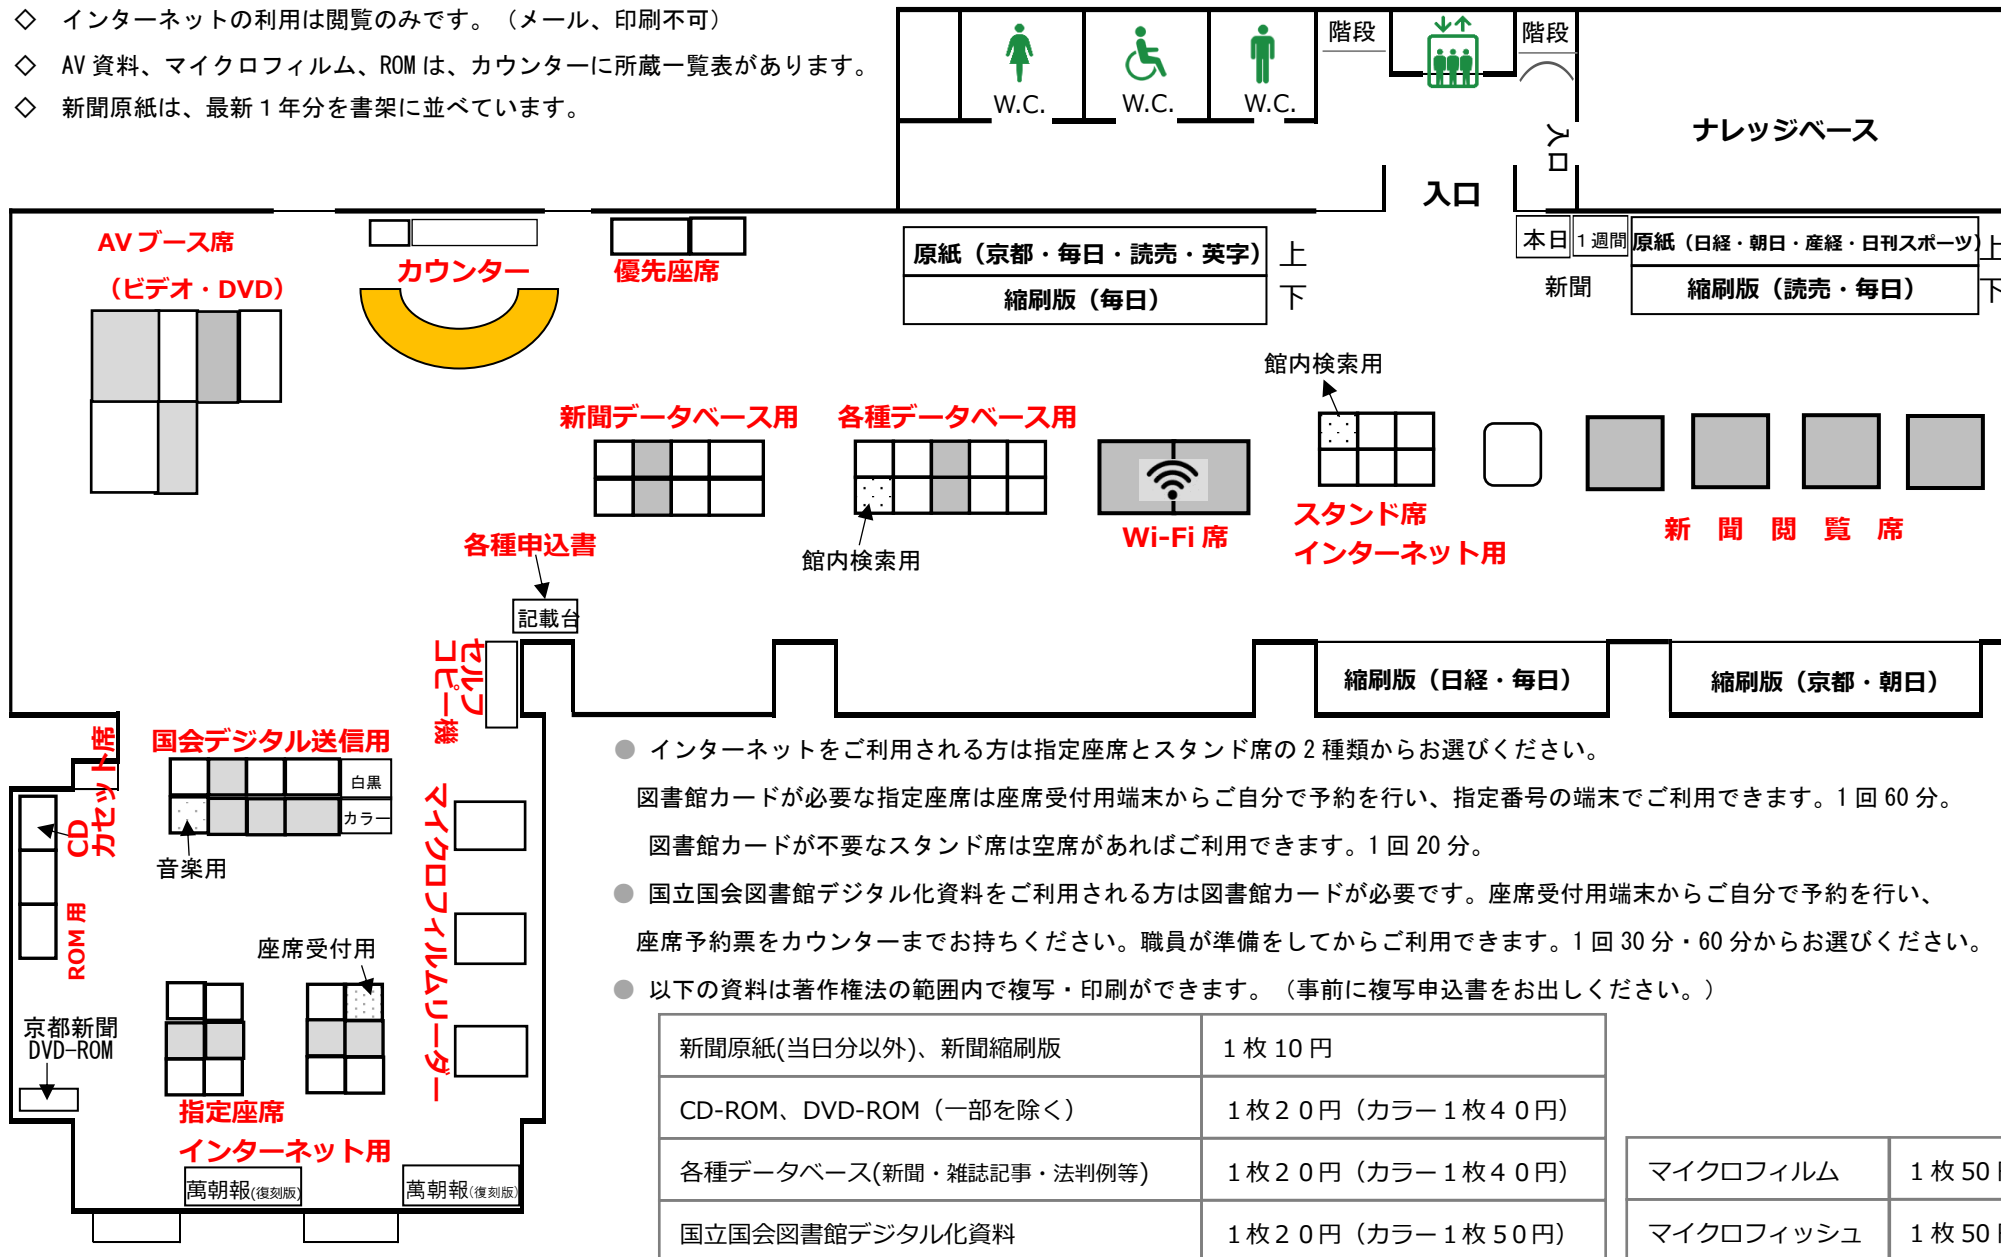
◇ インターネットの利用は閲覧のみです。（メール、印刷不可）
◇ AV 資料、マイクロフィルム、ROM は、カウンターに所蔵一覧表があります。
◇ 新聞原紙は、最新 1 年分を書架に並べています。

W.C.
W.C.
W.C.
階段
階段
ナレッジベース
入口
入口

AV ブース席
（ビデオ・DVD）
カウンター
優先座席
原紙（京都・毎日・読売・英字）
縮刷版（毎日）
上
下
本日
1 週間
新聞
原紙（日経・朝日・産経・日刊スポーツ）
縮刷版（読売・毎日）
上
下

館内検索用
新聞データベース用
各種データベース用
Wi-Fi 席
スタンド席
インターネット用
新 聞 閲 覧 席
各種申込書
館内検索用
記載台
セルフコピー機
縮刷版（日経・毎日）
縮刷版（京都・朝日）

国会デジタル送信用
白黒
カラー
CD カセット席
音楽用
ROM 用
マイクロフィルムリーダー
座席受付用
京都新聞 DVD-ROM
指定座席
インターネット用
萬朝報(復刻版)
萬朝報(復刻版)

● インターネットをご利用される方は指定座席とスタンド席の 2 種類からお選びください。
図書館カードが必要な指定座席は座席受付用端末からご自分で予約を行い、指定番号の端末でご利用できます。1 回 60 分。
図書館カードが不要なスタンド席は空席があればご利用できます。1 回 20 分。
● 国立国会図書館デジタル化資料をご利用される方は図書館カードが必要です。座席受付用端末からご自分で予約を行い、
座席予約票をカウンターまでお持ちください。職員が準備をしてからご利用できます。1 回 30 分・60 分からお選びください。
● 以下の資料は著作権法の範囲内で複写・印刷ができます。（事前に複写申込書をお出しください。）

| 新聞原紙(当日分以外)、新聞縮刷版 | 1 枚 10 円 |
|---|---|
| CD-ROM、DVD-ROM（一部を除く） | 1 枚２０円（カラー１枚４０円） |
| 各種データベース(新聞・雑誌記事・法判例等) | 1 枚２０円（カラー１枚４０円） |
| 国立国会図書館デジタル化資料 | 1 枚２０円（カラー１枚５０円） |

| マイクロフィルム | 1 枚 50 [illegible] |
|---|---|
| マイクロフィッシュ | 1 枚 50 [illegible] |